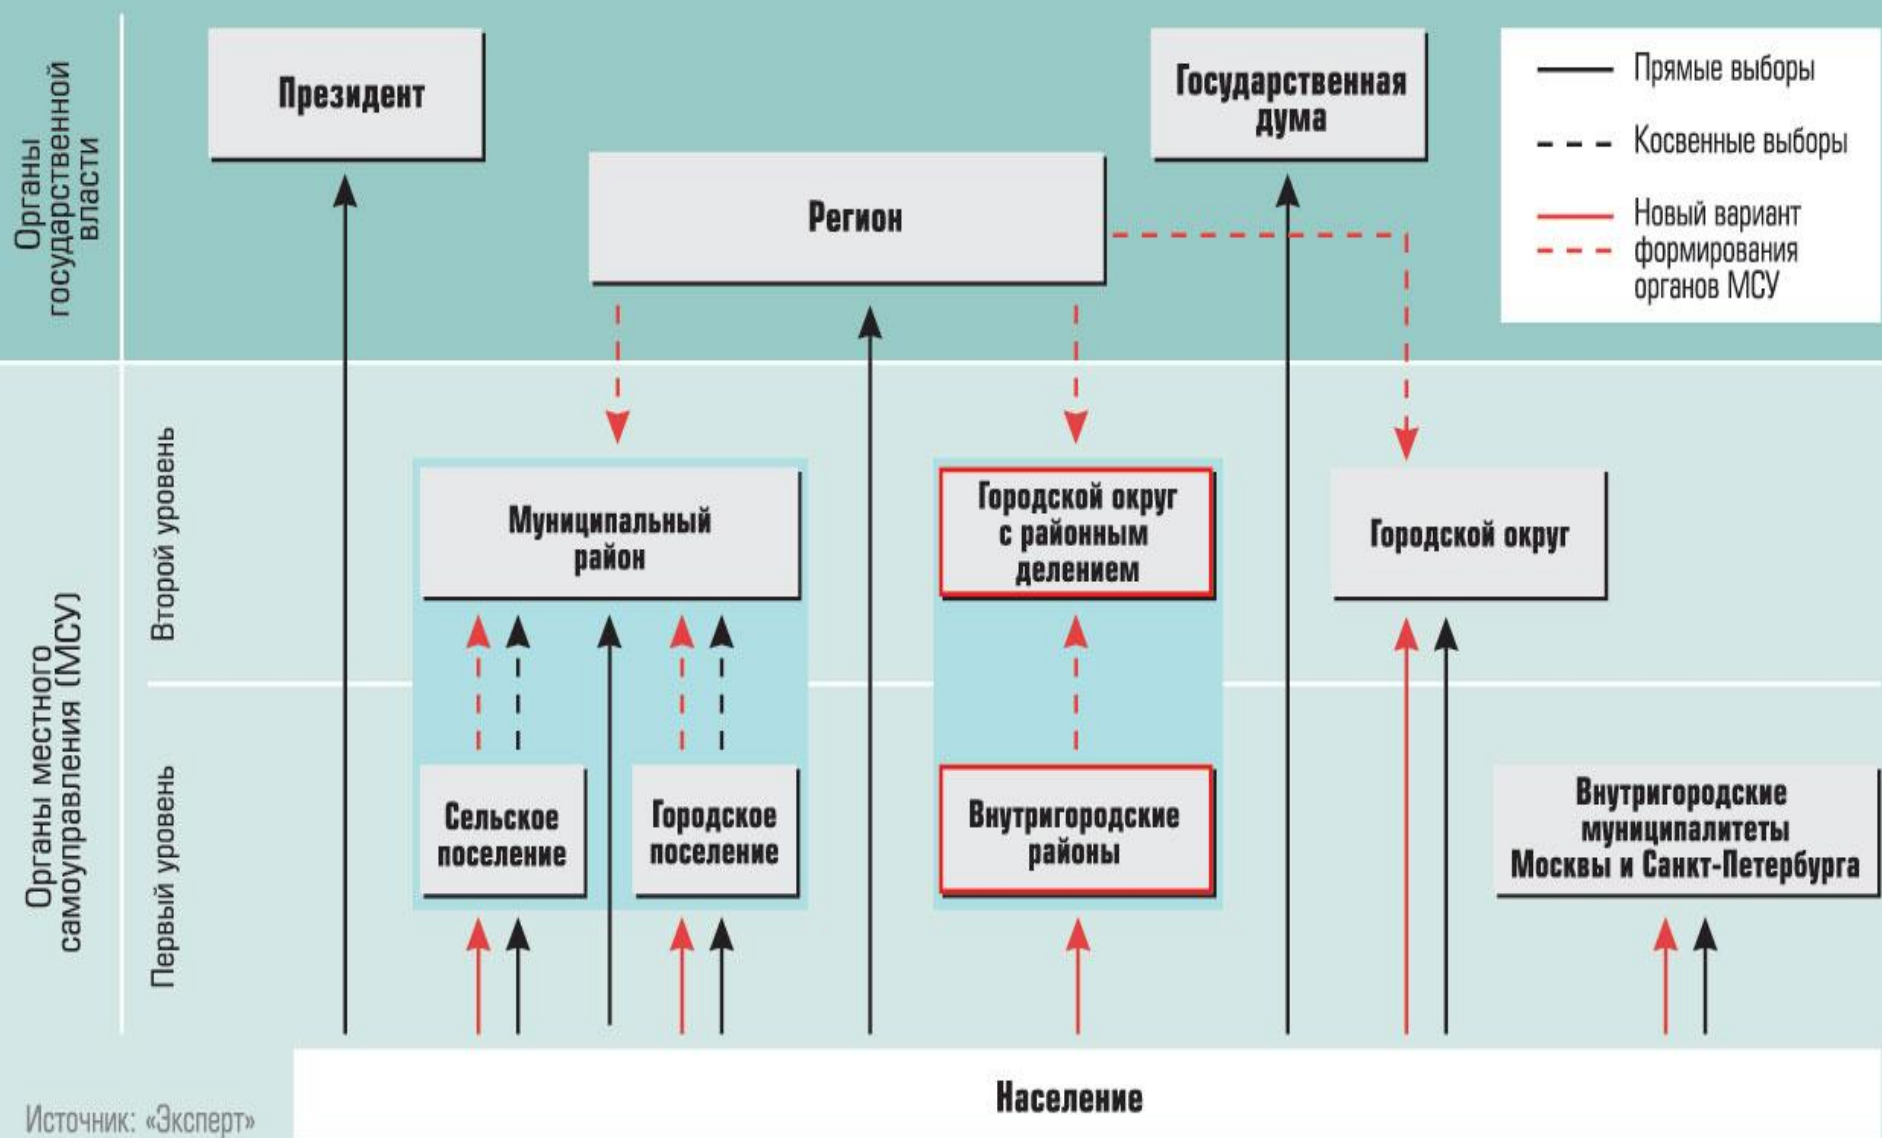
Органы государственной власти

Президент

Государственная дума

Прямые выборы

Косвенные выборы

Новый вариант формирования органов МСУ

Регион

Органы местного самоуправления (МСУ)

Второй уровень

Первый уровень

Муниципальный район

Городской округ с районным делением

Городской округ

Сельское поселение

Городское поселение

Внутригородские районы

Внутригородские муниципалитеты Москвы и Санкт-Петербурга

Население

Источник: «Эксперт»